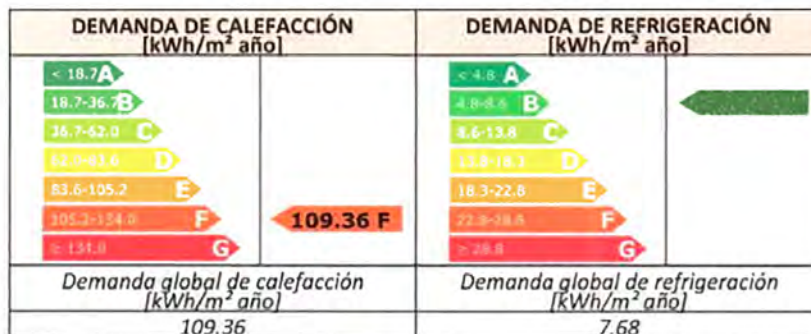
| DEMANDA DE CALEFACCIÓN [kWh/m² año] | | DEMANDA DE REFRIGERACIÓN [kWh/m² año] | |
|---|---|---|---|
| < 18.7 A | | < 4.8 A | |
| 18.7-36.7 B | | 4.8-8.6 B | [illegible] |
| 36.7-62.0 C | | 8.6-13.8 C | |
| 62.0-83.6 D | | 13.8-18.3 D | |
| 83.6-105.2 E | | 18.3-22.8 E | |
| 105.2-134.0 F | 109.36 F | 22.8-28.8 F | |
| ≥ 134.0 G | | ≥ 28.8 G | |
| Demanda global de calefacción [kWh/m² año] | | Demanda global de refrigeración [kWh/m² año] | |
| 109.36 | | 7.68 | |